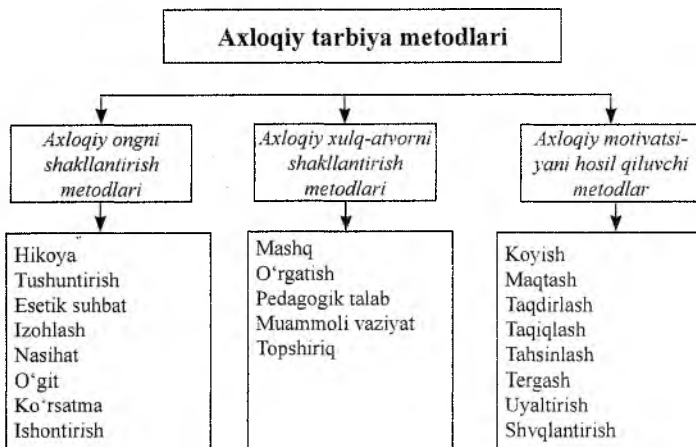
Axloqiy tarbiya metodlari

Axloqiy ongni shakllantirish metodlari

Hikoya
Tushuntirish
Esetik suhbat
Izohlash
Nasihat
O'git
Ko'rsatma
Ishontirish

Axloqiy xulq-atvorni shakllantirish metodlari

Mashq
O'rgatish
Pedagogik talab
Muammoli vaziyat
Topshiriq

Axloqiy motivatsiyani hosil qiluvchi metodlar

Koyish
Maqtash
Taqdirlash
Taqiqlash
Tahsinlash
Tergash
Uyaltirish
Shvqlantirish